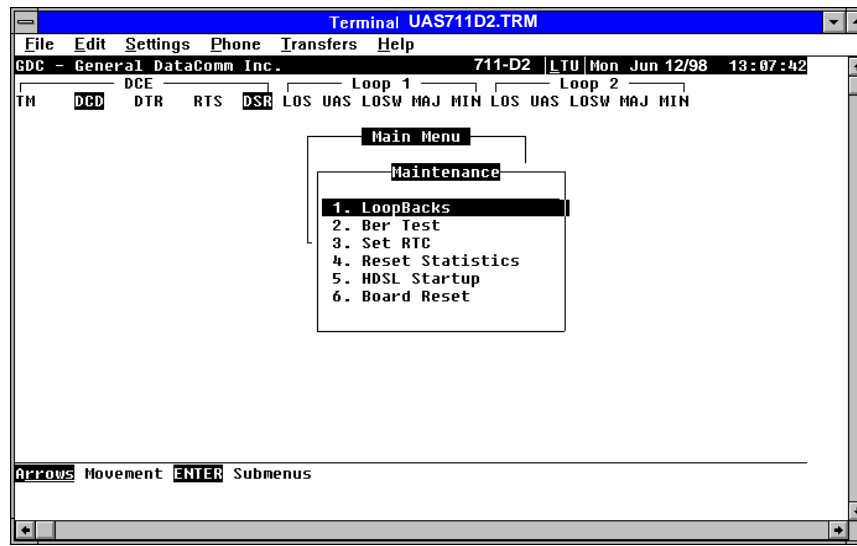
Terminal UAS711D2.TRM

File Edit Settings Phone Transfers Help

GDC - General DataComm Inc. 711-D2 LTU Mon Jun 12/98 13:07:42

DCE Loop 1 Loop 2

TM DCD DTR RTS DSR LOS UAS LOSW MAJ MIN LOS UAS LOSW MAJ MIN

Main Menu

Maintenance

1. LoopBacks
2. Ber Test
3. Set RTC
4. Reset Statistics
5. HDSL Startup
6. Board Reset

Arrows Movement ENTER Submenus